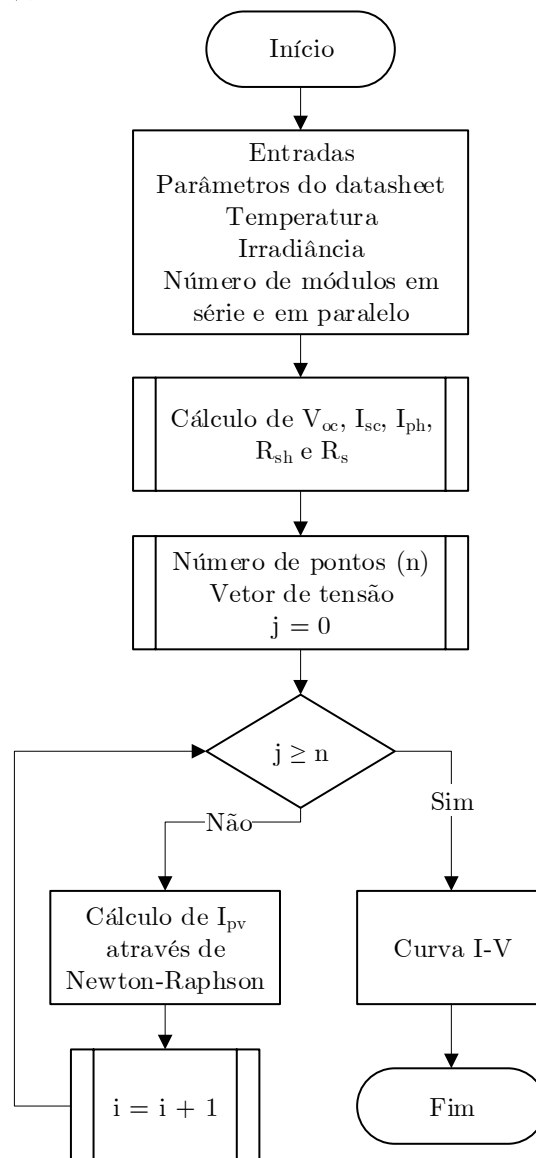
Início

Entradas
Parâmetros do datasheet
Temperatura
Irradiância
Número de módulos em série e em paralelo

Cálculo de $V_{oc}$, $I_{sc}$, $I_{ph}$, $R_{sh}$ e $R_s$

Número de pontos (n)
Vetor de tensão
$j = 0$

$j \geq n$

Não

Sim

Cálculo de $I_{pv}$ através de Newton-Raphson

Curva I-V

$i = i + 1$

Fim